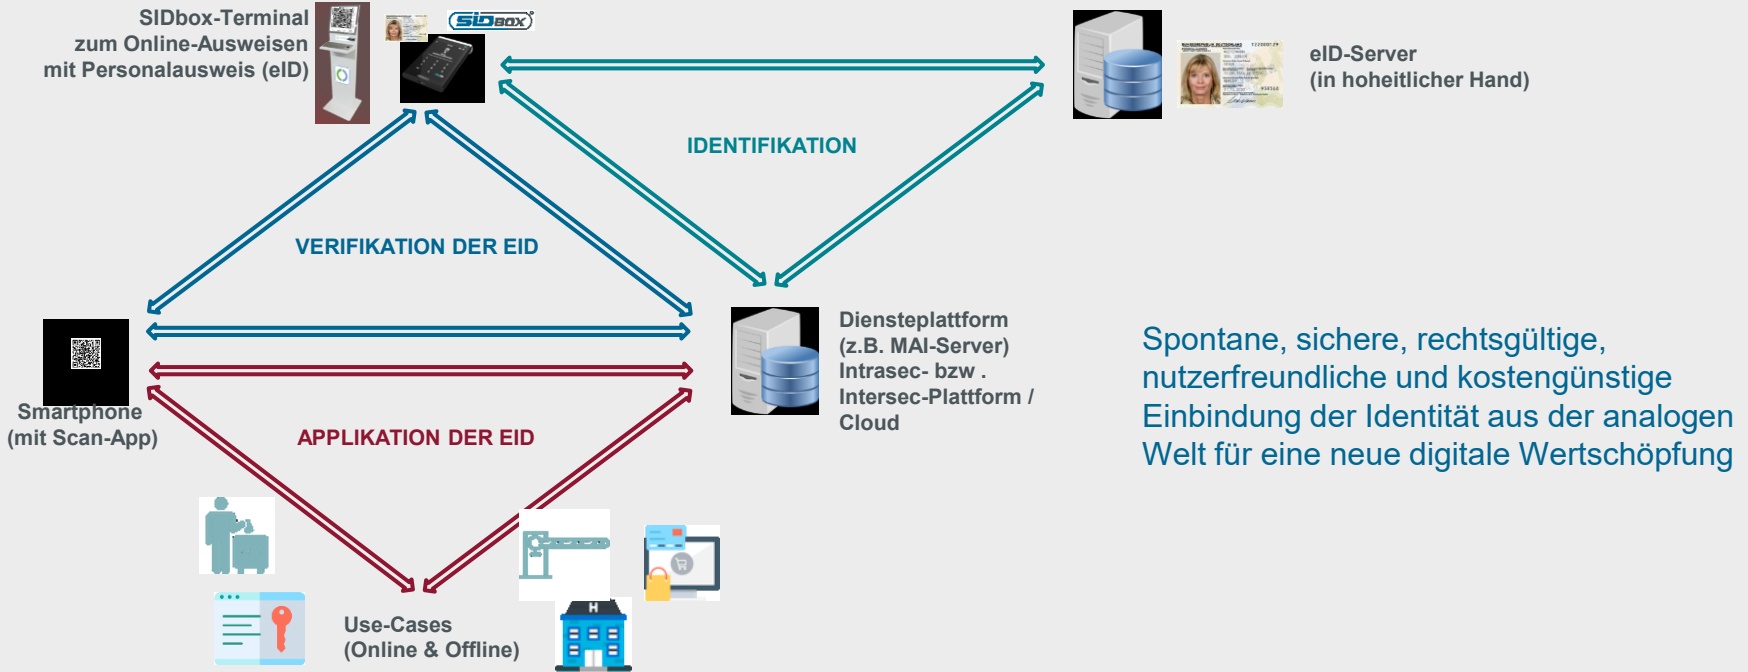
SIDbox-Terminal
zum Online-Ausweisen
mit Personalausweis (eID)

SIDBOX

eID-Server
(in hoheitlicher Hand)

IDENTIFIKATION

VERIFIKATION DER EID

Smartphone
(mit Scan-App)

Diensteplattform
(z.B. MAI-Server)
Intrasec- bzw .
Intersec-Plattform /
Cloud

Spontane, sichere, rechtsgültige, nutzerfreundliche und kostengünstige Einbindung der Identität aus der analogen Welt für eine neue digitale Wertschöpfung

APPLIKATION DER EID

H

Use-Cases
(Online & Offline)